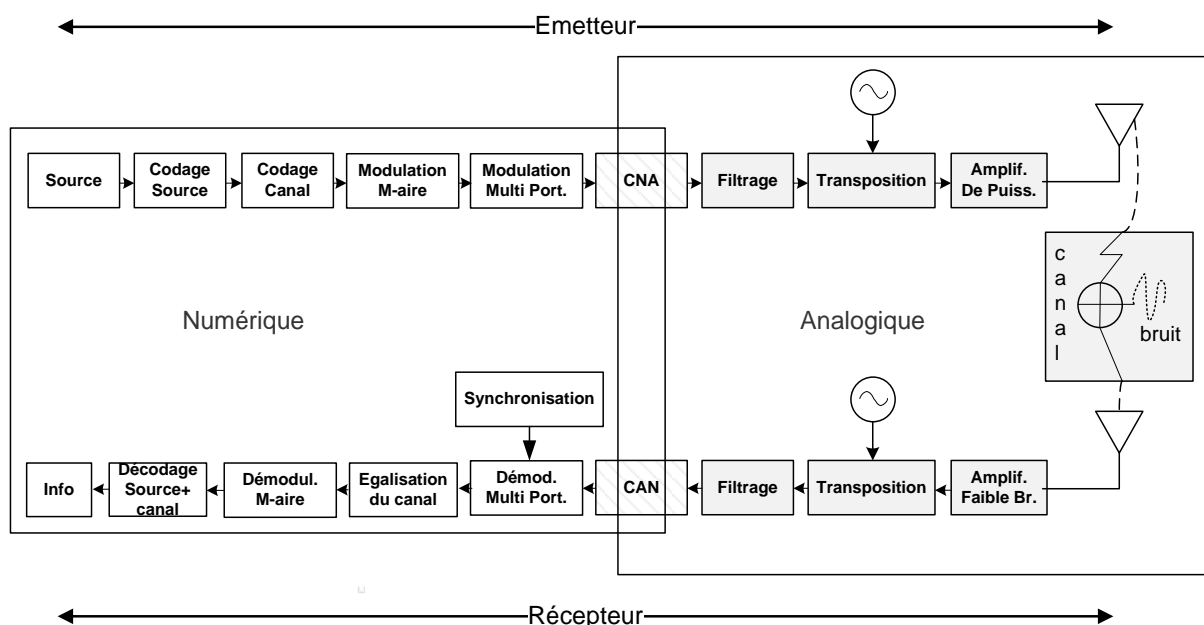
Emetteur

Source
Codage Source
Codage Canal
Modulation M-aire
Modulation Multi Port.
CNA
Filtrage
Transposition
Amplif. De Puiss.

c a n a l
bruit

Numérique

Analogique

Synchronisation

Info
Décodage Source+ canal
Démodul. M-aire
Egalisation du canal
Démod. Multi Port.
CAN
Filtrage
Transposition
Amplif. Faible Br.

Récepteur